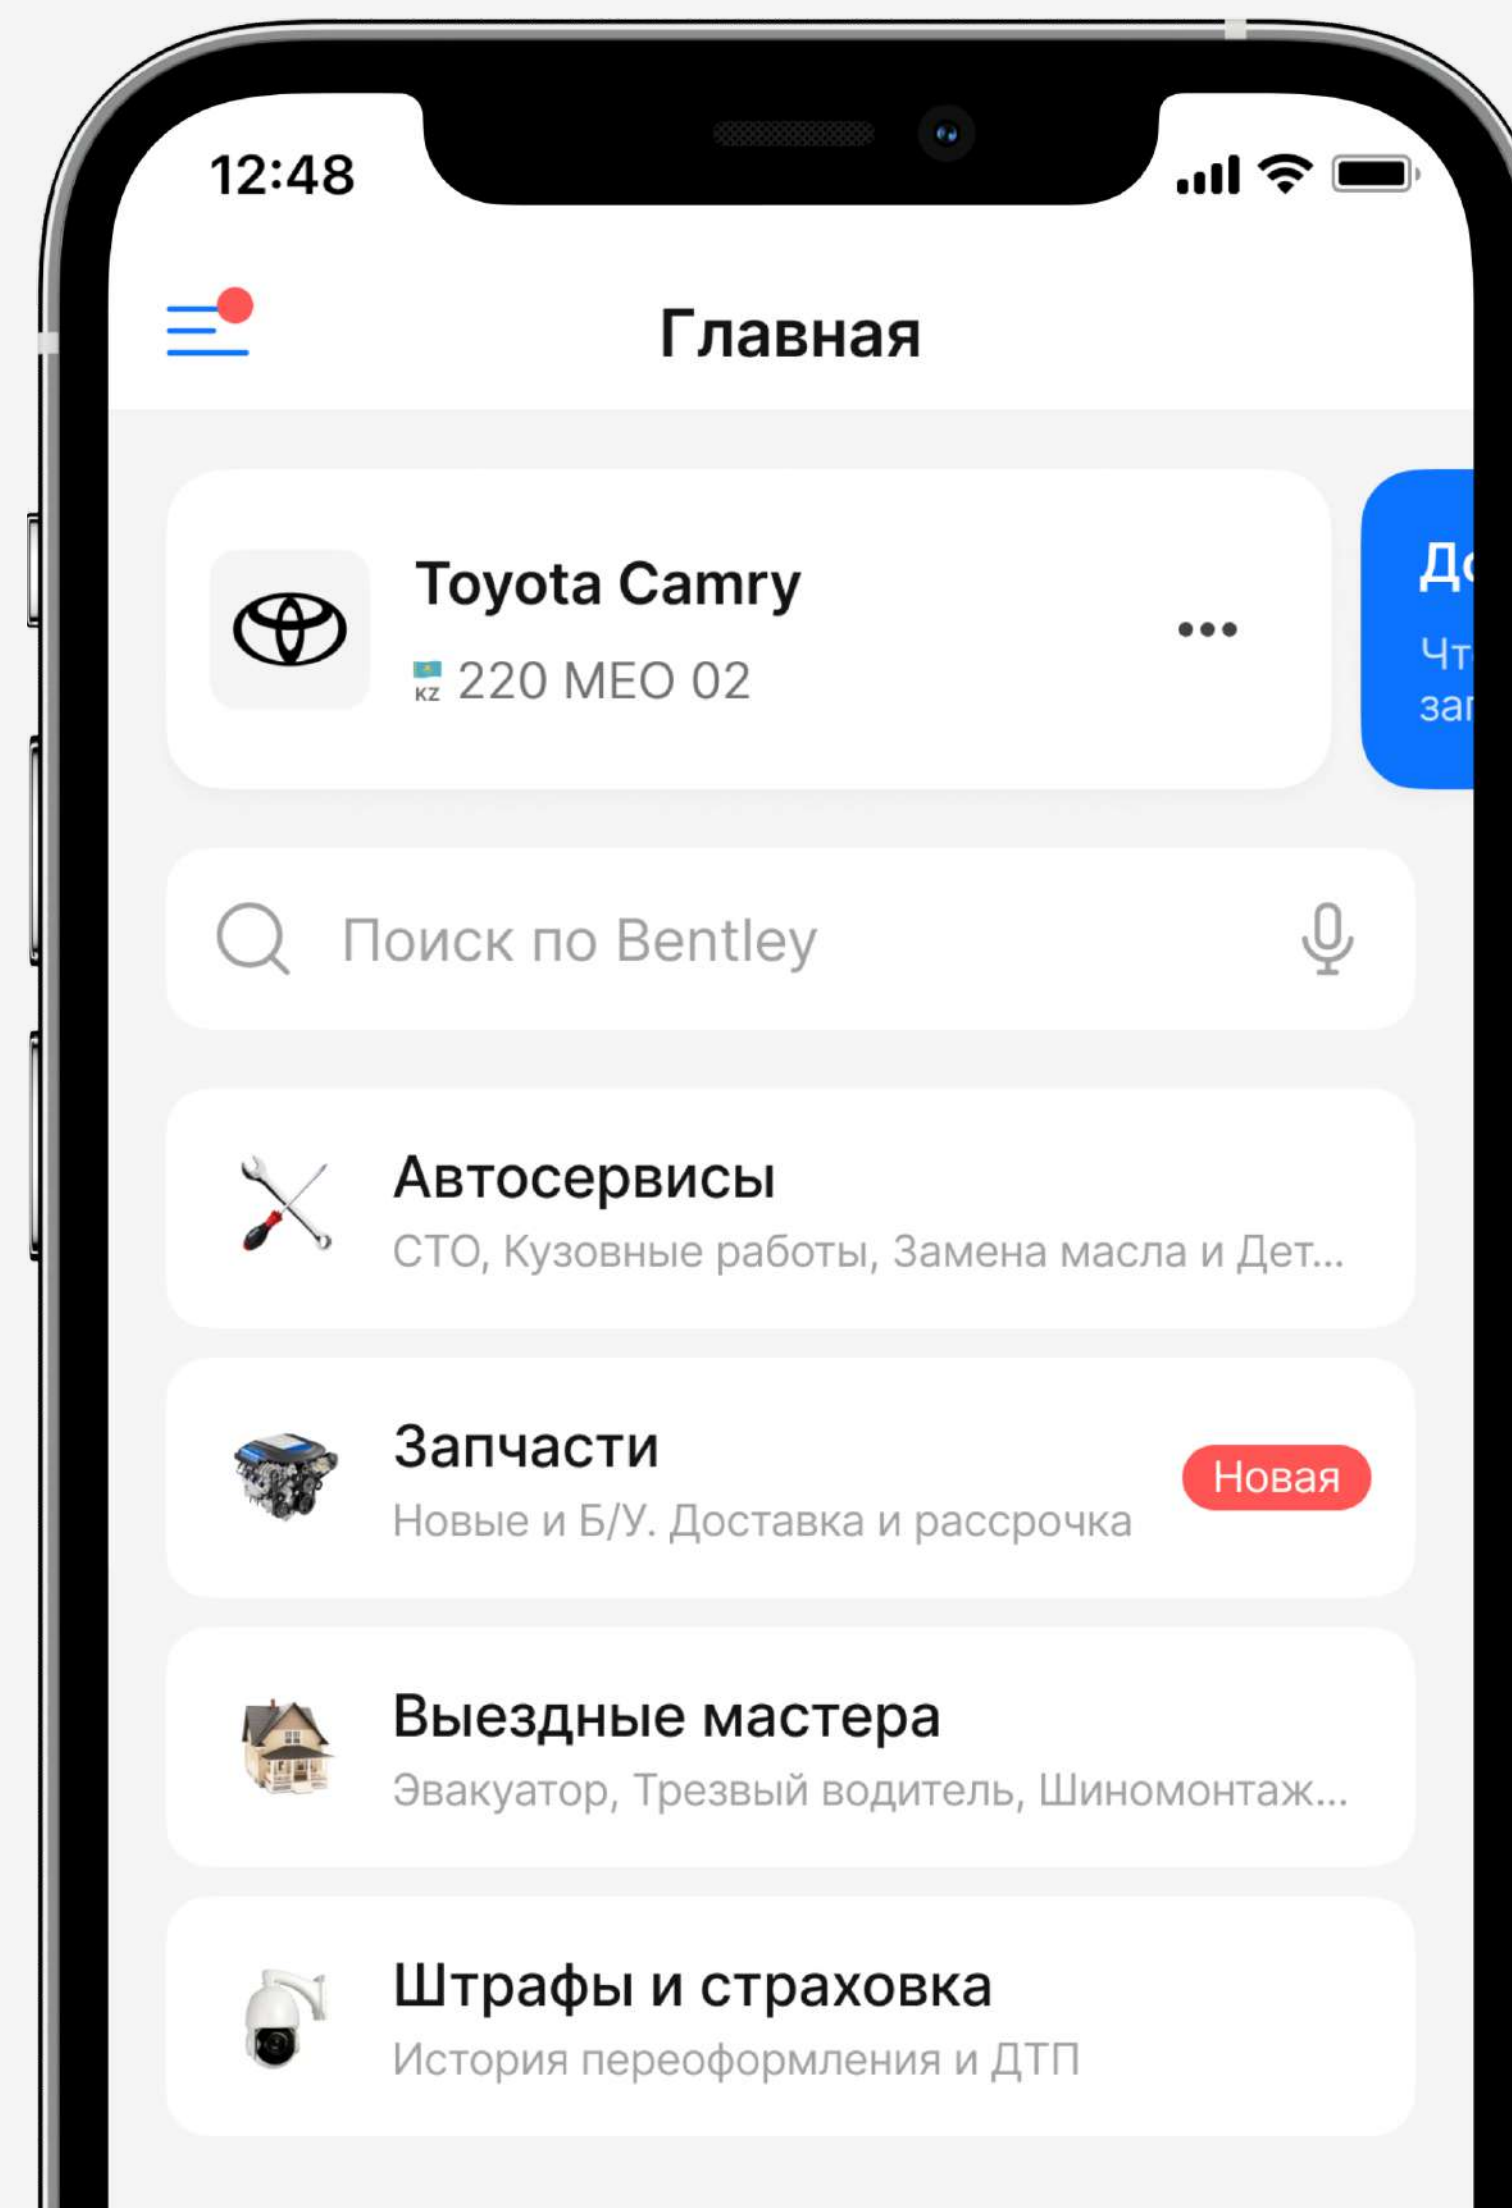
12:48

Главная

Toyota Camry

KZ 220 MEO 02

•••

Д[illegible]

Чт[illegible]
за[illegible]

Поиск по Bentley

Автосервисы
СТО, Кузовные работы, Замена масла и Дет...

Запчасти
Новые и Б/У. Доставка и рассрочка
Новая

Выездные мастера
Эвакуатор, Трезвый водитель, Шиномонтаж...

Штрафы и страховка
История переоформления и ДТП